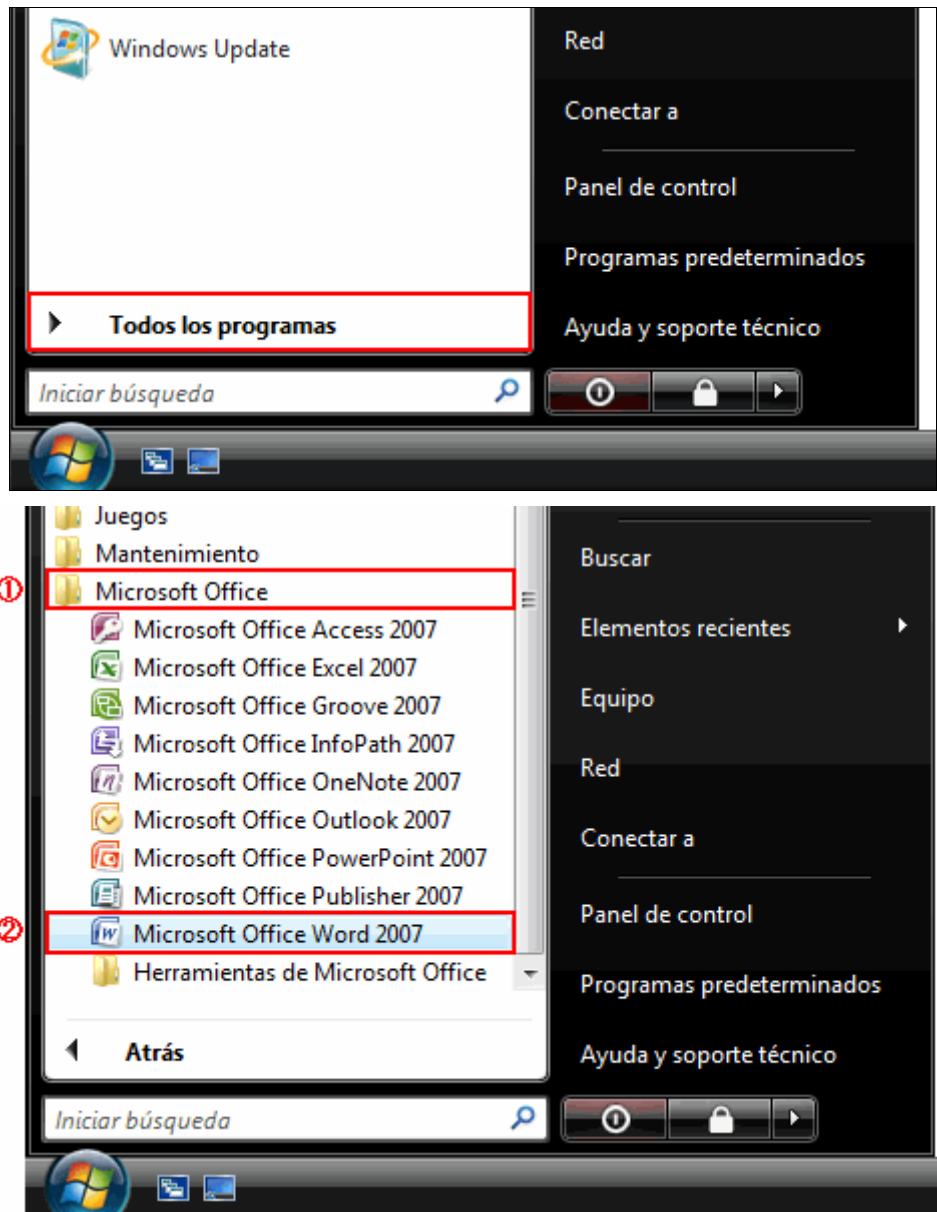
Windows Update

Todos los programas

Iniciar búsqueda

Red

Conectar a

Panel de control

Programas predeterminados

Ayuda y soporte técnico

Juegos

Mantenimiento

①

Microsoft Office

Microsoft Office Access 2007

Microsoft Office Excel 2007

Microsoft Office Groove 2007

Microsoft Office InfoPath 2007

Microsoft Office OneNote 2007

Microsoft Office Outlook 2007

Microsoft Office PowerPoint 2007

Microsoft Office Publisher 2007

②

Microsoft Office Word 2007

Herramientas de Microsoft Office

Atrás

Iniciar búsqueda

Buscar

Elementos recientes

Equipo

Red

Conectar a

Panel de control

Programas predeterminados

Ayuda y soporte técnico